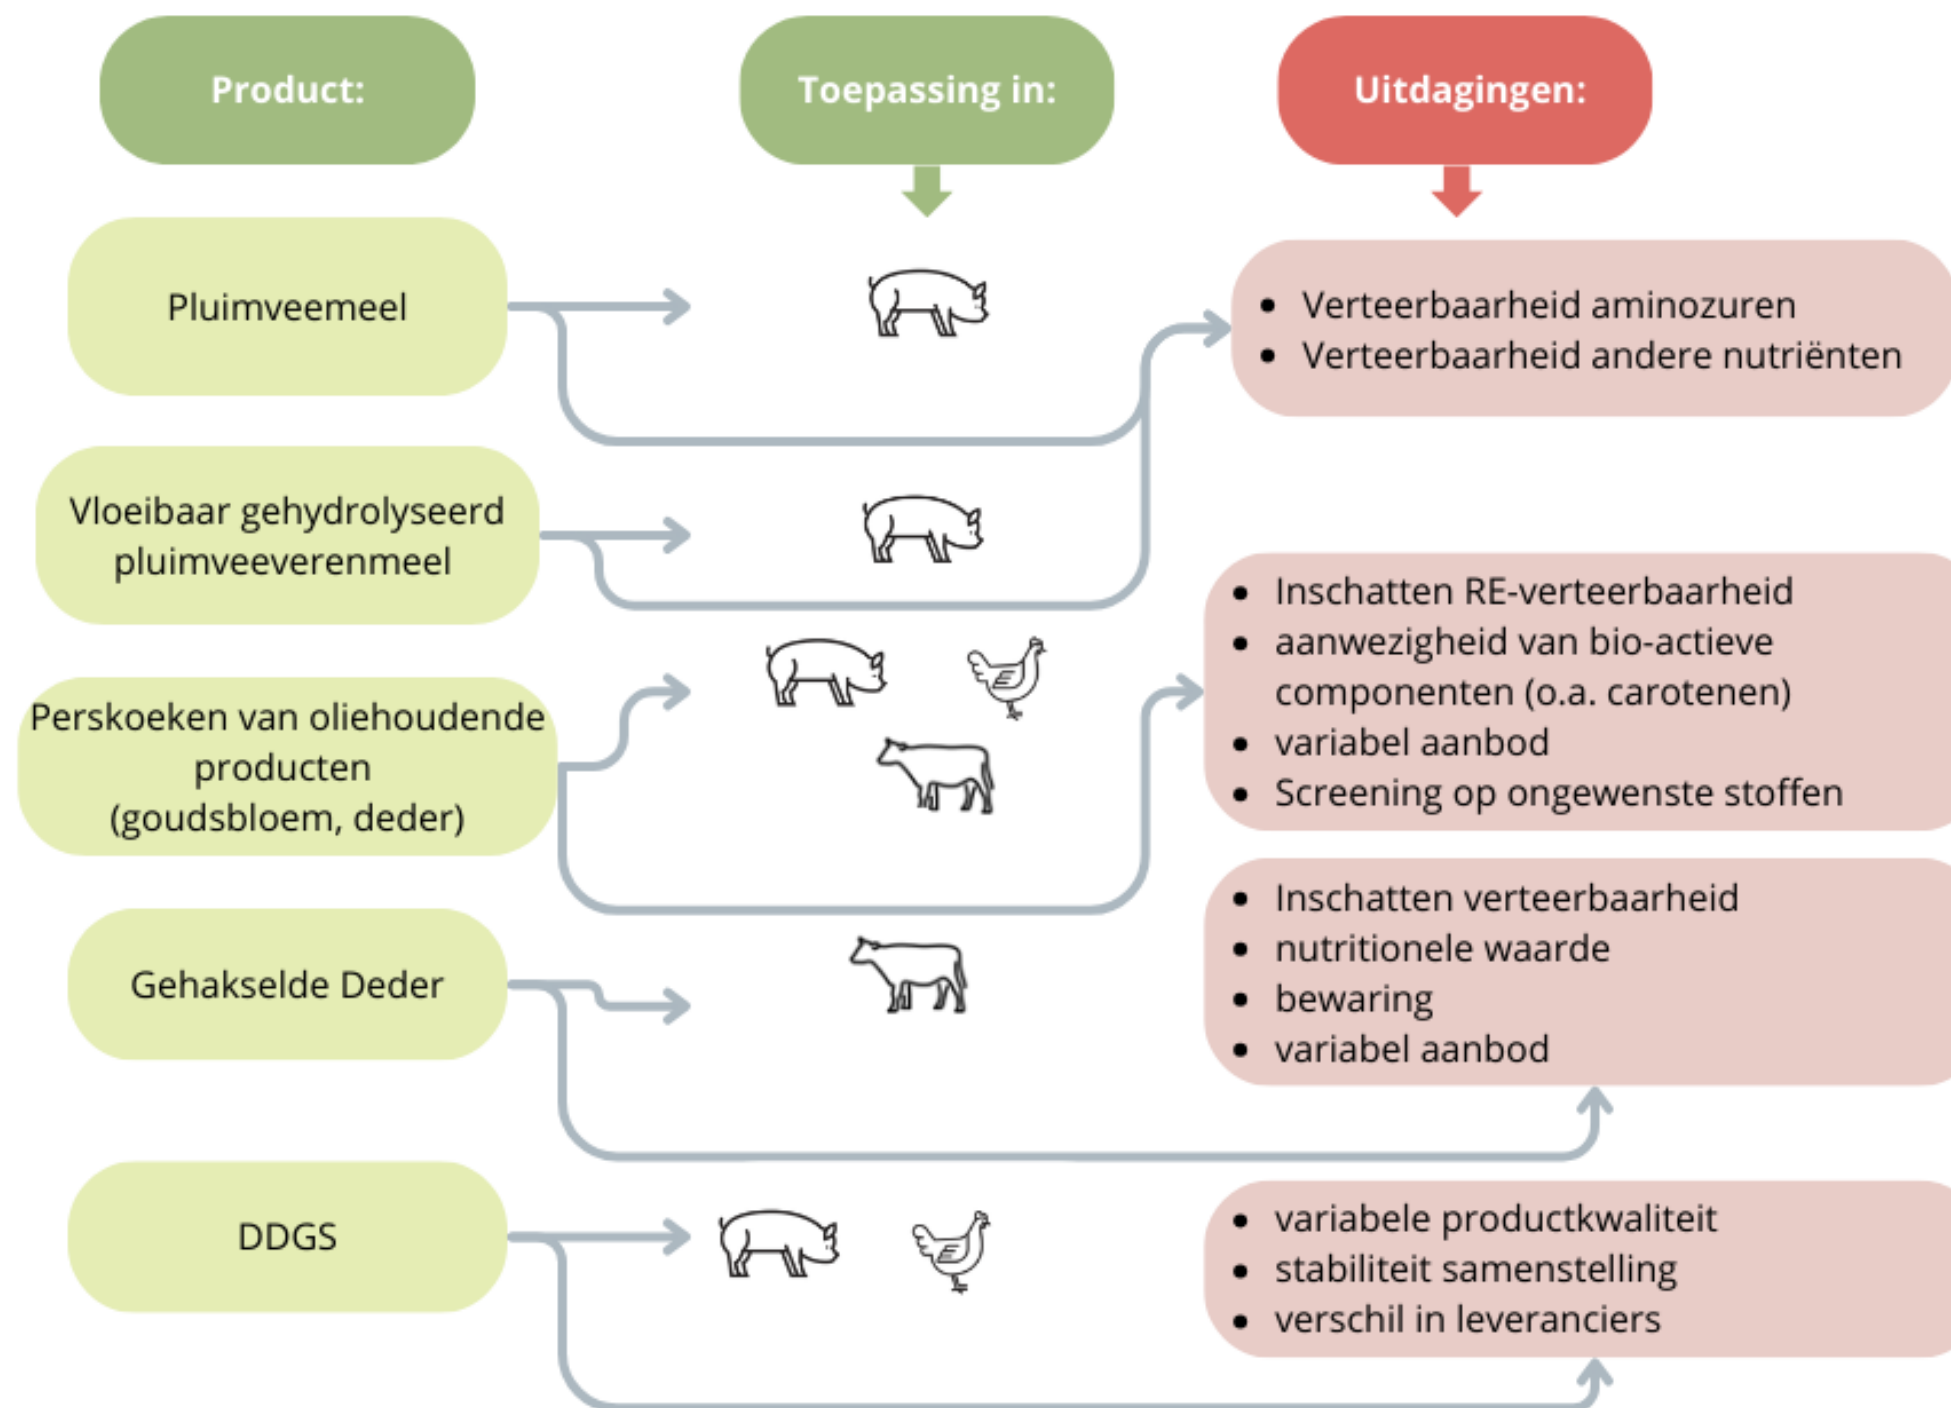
Product:

Toepassing in:

Uitdagingen:

Pluimveemeel

- Verteerbaarheid aminozuren
- Verteerbaarheid andere nutriënten

Vloeibaar gehydrolyseerd pluimveeverenmeel

Perskoeken van oliehoudende producten (goudsbloem, deder)

- Inschatten RE-verteerbaarheid
- aanwezigheid van bio-actieve componenten (o.a. carotenen)
- variabel aanbod
- Screening op ongewenste stoffen

Gehakselde Deder

- Inschatten verteerbaarheid
- nutritionele waarde
- bewaring
- variabel aanbod

DDGS

- variabele productkwaliteit
- stabiliteit samenstelling
- verschil in leveranciers